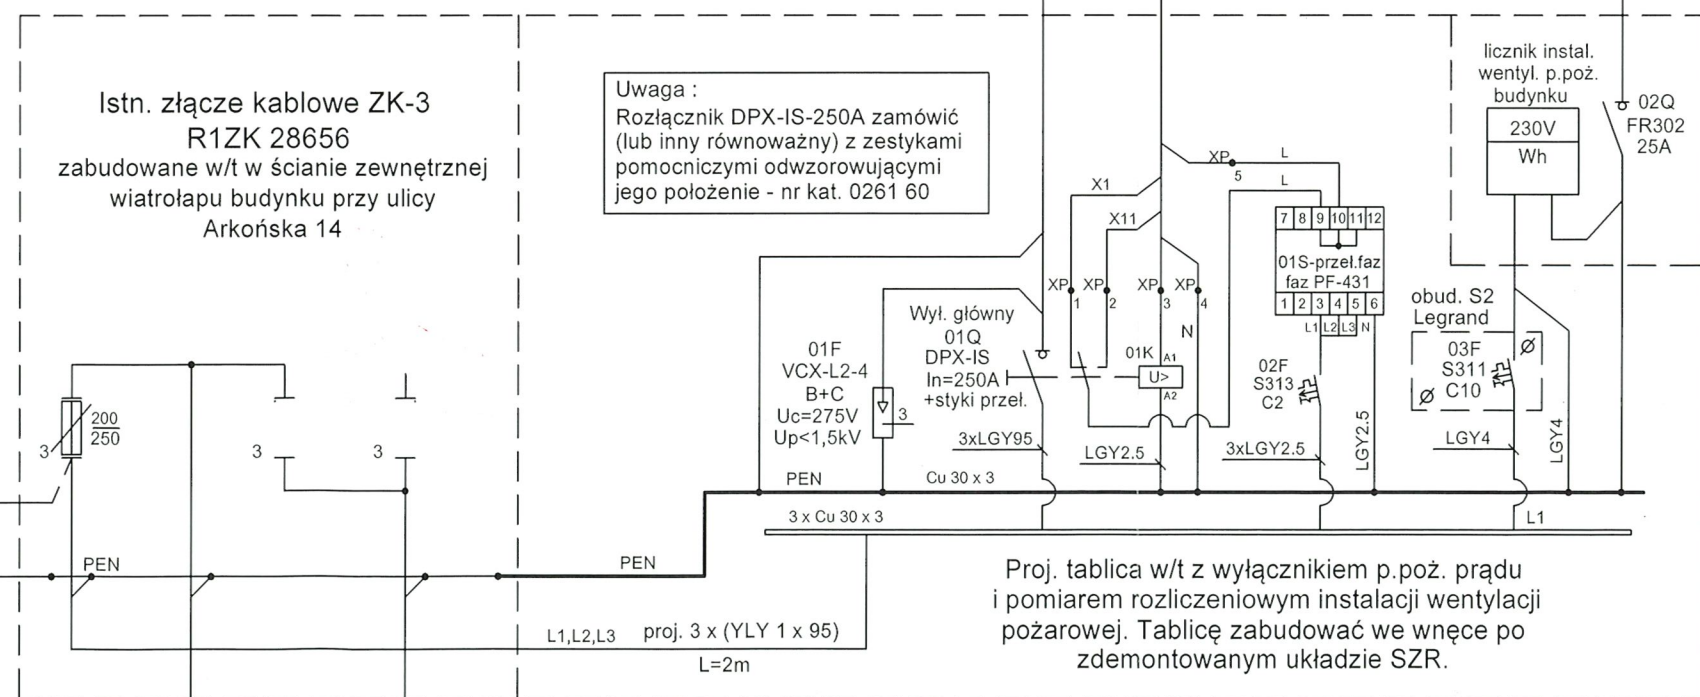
Istn. złącze kablowe ZK-3
R1ZK 28656
zabudowane w/t w ścianie zewnętrznej wiatrołapu budynku przy ulicy Arkońska 14

Uwaga :
Rozłącznik DPX-IS-250A zamówić (lub inny równoważny) z zestykami pomocniczymi odwzorowującymi jego położenie - nr kat. 0261 60

licznik instal. wentyl. p.poż. budynku

230V
Wh

02Q
FR302
25A

XP
5
L
L
X1
X11

7 8 9 10 11 12
01S-przeł.faz faz PF-431
1 2 3 4 5 6
L1 L2 L3 N

XP 1
XP 2
XP 3
XP 4
N

Wył. główny
01Q
DPX-IS
In=250A
+styki przeł.

01K
A1
U>
A2

01F
VCX-L2-4
B+C
Uc=275V
Up<1,5kV
3

02F
S313
C2

obud. S2
Legrand
03F
S311
C10

3xLGY95
LGY2.5
3xLGY2.5
LGY2.5
LGY4
LGY4

PEN
Cu 30 x 3
3 x Cu 30 x 3
L1

3
$\frac{200}{250}$
3
3

PEN
PEN

L1,L2,L3 proj. 3 x (YLY 1 x 95)
L=2m

Proj. tablica w/t z wyłącznikiem p.poż. prądu i pomiarem rozliczeniowym instalacji wentylacji pożarowej. Tablicę zabudować we wnęce po zdemontowanym układzie SZR.